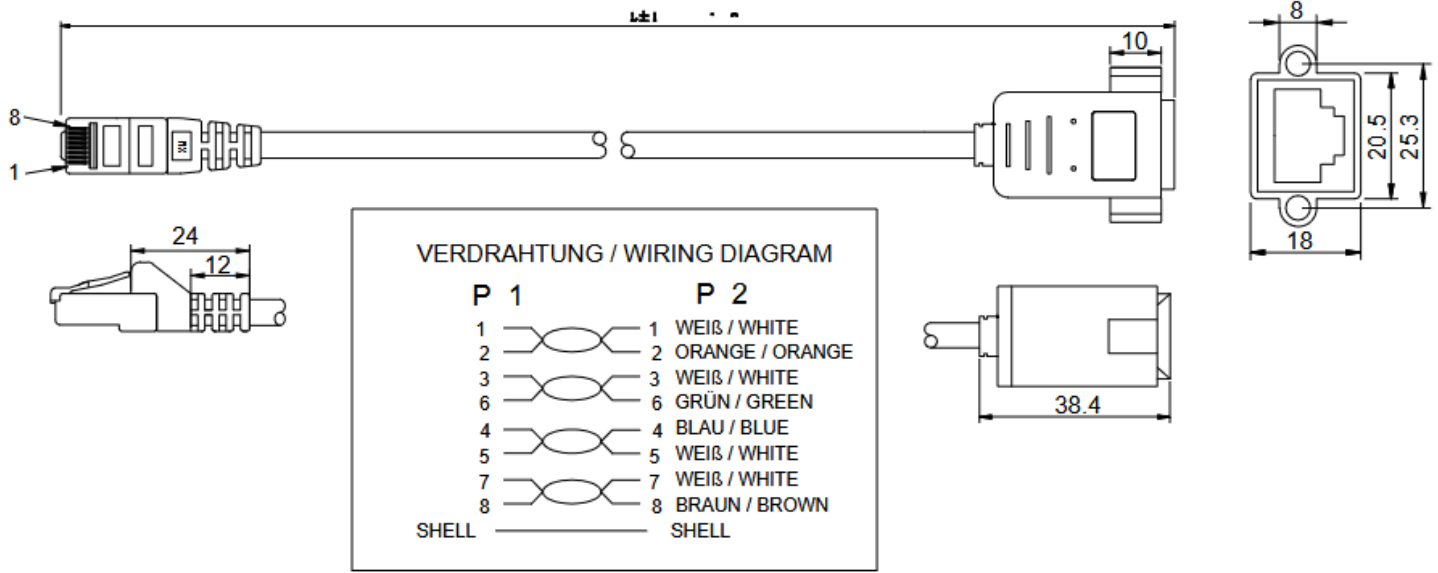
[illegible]

10

8

1

8

20.5

25.3

18

24

12

VERDRAHTUNG / WIRING DIAGRAM

P 1

P 2

| P 1 | P 2 | |
|---|---|---|
| 1 | 1 | WEIß / WHITE |
| 2 | 2 | ORANGE / ORANGE |
| 3 | 3 | WEIß / WHITE |
| 6 | 6 | GRÜN / GREEN |
| 4 | 4 | BLAU / BLUE |
| 5 | 5 | WEIß / WHITE |
| 7 | 7 | WEIß / WHITE |
| 8 | 8 | BRAUN / BROWN |
| SHELL | SHELL | |

38.4